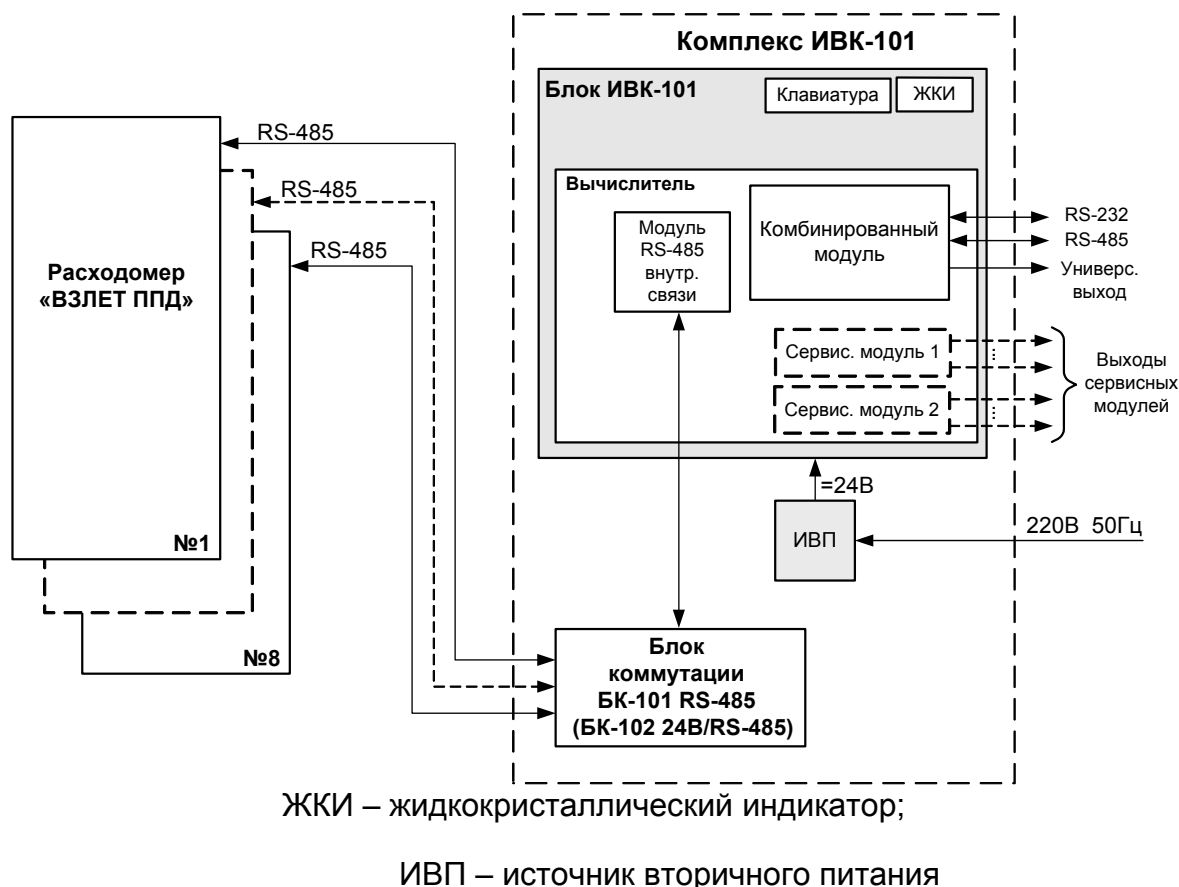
Комплекс ИВК-101

Блок ИВК-101

Клавиатура

ЖКИ

RS-485

RS-485

RS-485

Вычислитель

Модуль RS-485 внутр. связи

Комбинированный модуль

RS-232

RS-485

Универс. выход

Расходомер «ВЗЛЕТ ППД»

Сервис. модуль 1

Сервис. модуль 2

Выходы сервисных модулей

=24В

ИВП

220В 50Гц

№1

№8

Блок коммутации БК-101 RS-485 (БК-102 24В/RS-485)

ЖКИ – жидкокристаллический индикатор;

ИВП – источник вторичного питания